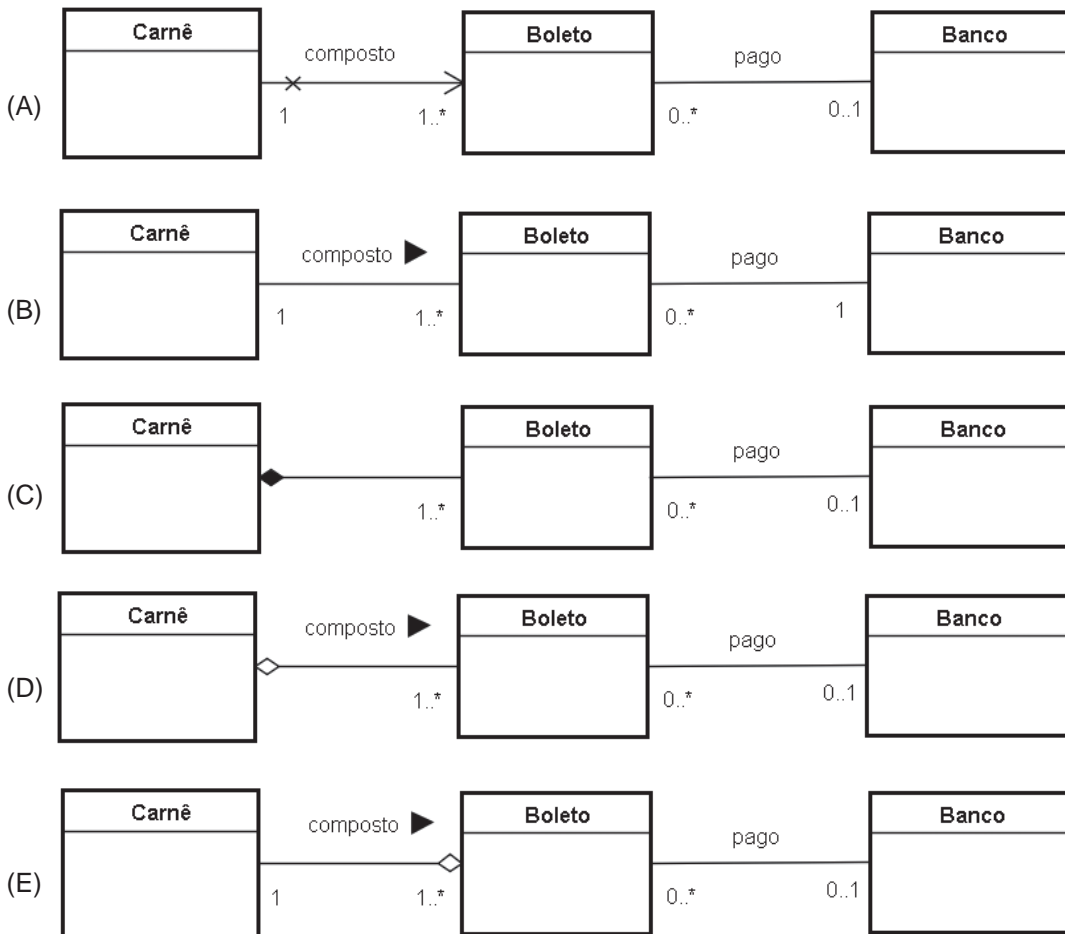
(A)
Carnê
composto
1
1..*
Boleto
pago
0..*
0..1
Banco

(B)
Carnê
composto ▶
1
1..*
Boleto
pago
0..*
1
Banco

(C)
Carnê
1..*
Boleto
pago
0..*
0..1
Banco

(D)
Carnê
composto ▶
1..*
Boleto
pago
0..*
0..1
Banco

(E)
Carnê
composto ▶
1
1..*
Boleto
pago
0..*
0..1
Banco